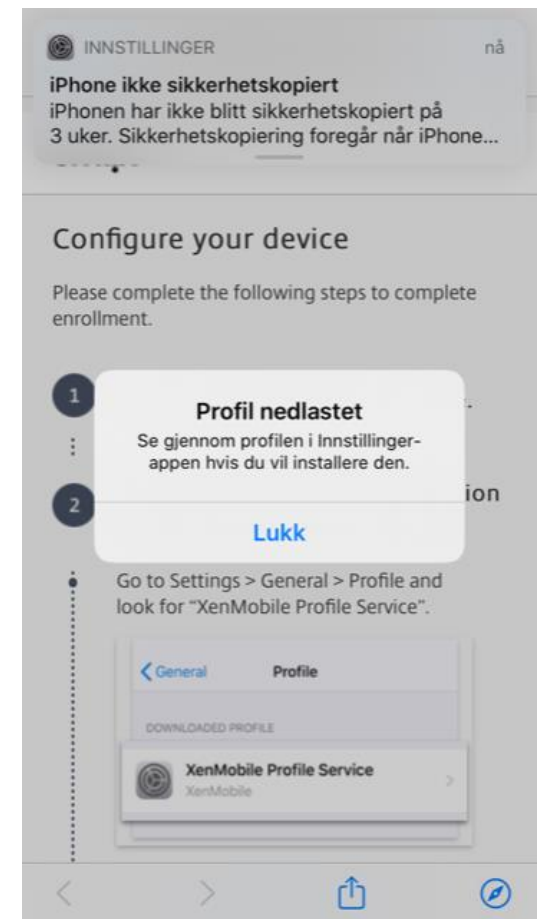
INNSTILLINGER nå

iPhone ikke sikkerhetskopiert
iPhonen har ikke blitt sikkerhetskopiert på 3 uker. Sikkerhetskopiering foregår når iPhone...

Configure your device

Please complete the following steps to complete enrollment.

1

2 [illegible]ion

Profil nedlastet
Se gjennom profilen i Innstillinger-appen hvis du vil installere den.

Lukk

Go to Settings > General > Profile and look for "XenMobile Profile Service".

< General Profile

DOWNLOADED PROFILE

XenMobile Profile Service
XenMobile